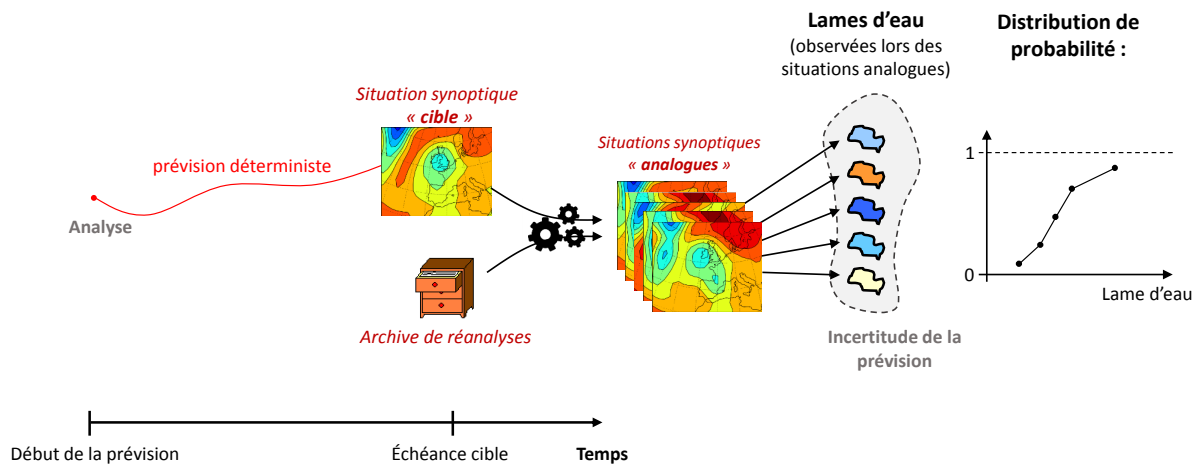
Lames d'eau
(observées lors des situations analogues)

Distribution de probabilité :

Situation synoptique « cible »

prévision déterministe

Analyse

Situations synoptiques « analogues »

Archive de réanalyses

Incertitude de la prévision

1

0

Lame d'eau

Début de la prévision

Échéance cible

Temps